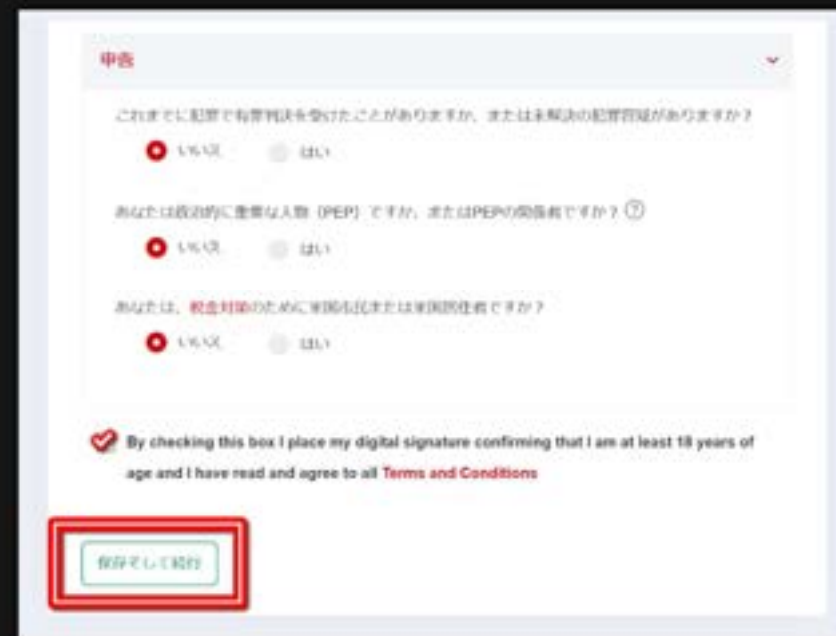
申告

これまでに犯罪で有罪判決を受けたことがありますか、または未解決の犯罪容疑がありますか？

いいえ　はい

あなたは政治的に重要な人物（PEP）ですか、またはPEPの関係者ですか？ ?

いいえ　はい

あなたは、税金対策のために米国市民または米国居住者ですか？

いいえ　はい

By checking this box I place my digital signature confirming that I am at least 18 years of age and I have read and agree to all Terms and Conditions

保存そして続行